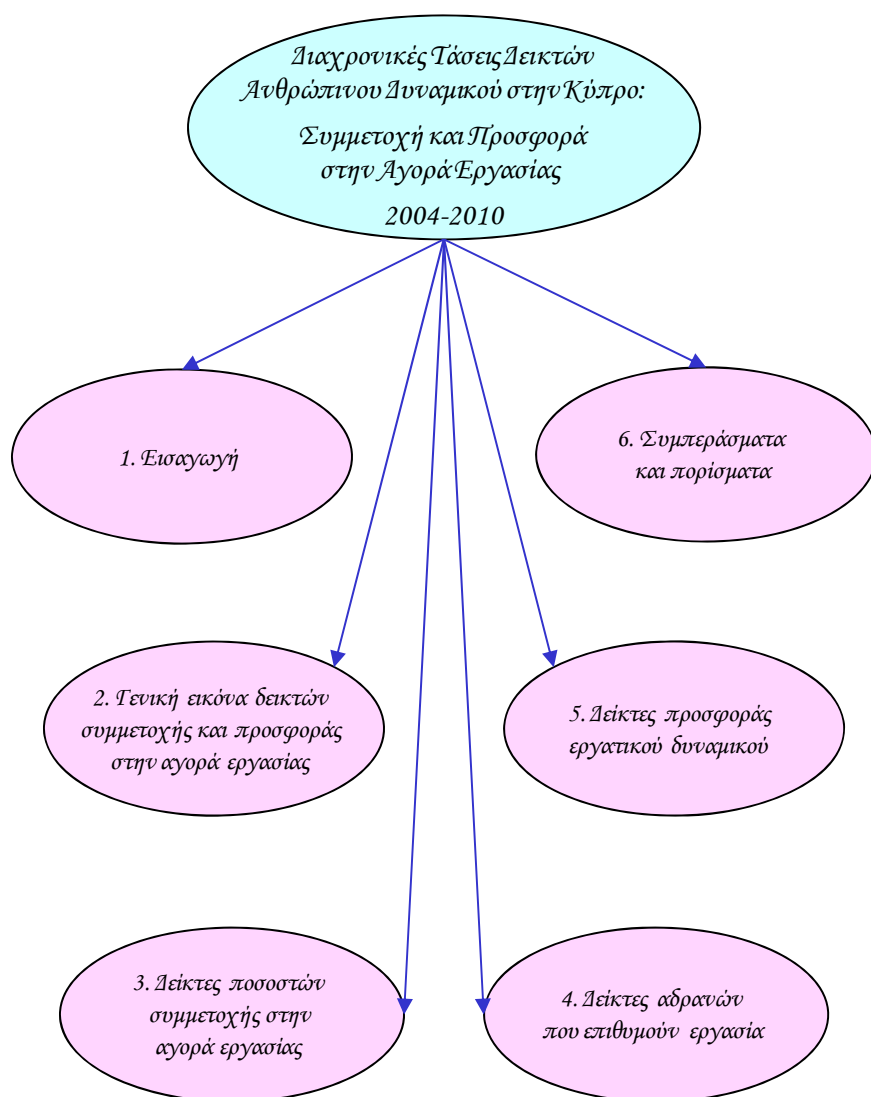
Διαχρονικές Τάσεις Δεικτών Ανθρώπινου Δυναμικού στην Κύπρο:

Συμμετοχή και Προσφορά στην Αγορά Εργασίας

2004-2010

1. Εισαγωγή

6. Συμπεράσματα και πορίσματα

2. Γενική εικόνα δεικτών συμμετοχής και προσφοράς στην αγορά εργασίας

5. Δείκτες προσφοράς εργατικού δυναμικού

3. Δείκτες ποσοστών συμμετοχής στην αγορά εργασίας

4. Δείκτες αδρανών που επιθυμούν εργασία